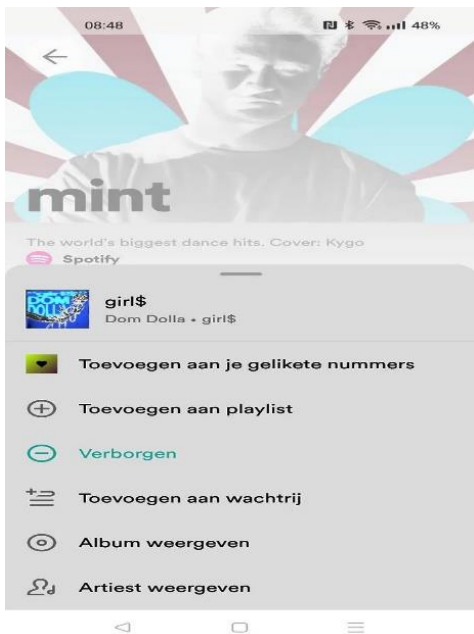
08:48

48%

mint

The world's biggest dance hits. Cover: Kygo

Spotify

girl$

Dom Dolla • girl$

Toevoegen aan je gelikete nummers

Toevoegen aan playlist

Verborgen

Toevoegen aan wachtrij

Album weergeven

Artiest weergeven